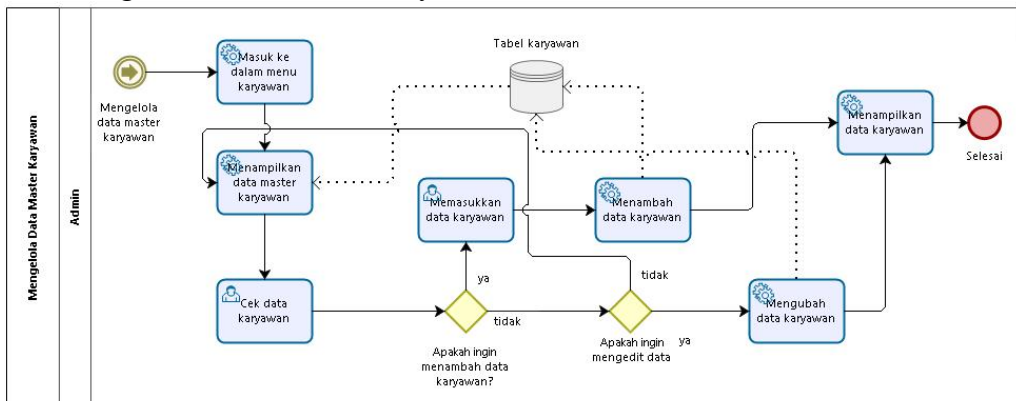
Mengelola Data Master Karyawan

Admin

Mengelola data master karyawan

Masuk ke dalam menu karyawan

Tabel karyawan

Menampilkan data master karyawan

Memasukkan data karyawan

Menambah data karyawan

Menampilkan data karyawan

Selesai

Cek data karyawan

ya

tidak

Apakah ingin menambah data karyawan?

tidak

Apakah ingin mengedit data

ya

Mengubah data karyawan